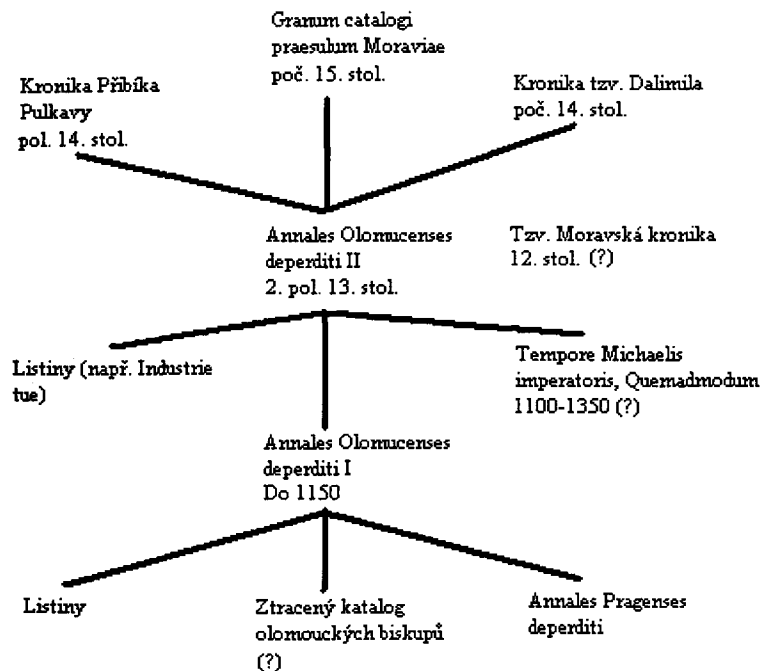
Granum catalogi praesulum Moraviae poč. 15. stol.

Kronika Přibíka Pulkavy pol. 14. stol.

Kronika tzv. Dalimila poč. 14. stol.

Annales Olomucenses deperditi II 2. pol. 13. stol.

Tzv. Moravská kronika 12. stol. (?)

Listiny (např. Industrie tue)

Tempore Michaelis imperatoris, Quemadmodum 1100-1350 (?)

Annales Olomucenses deperditi I Do 1150

Listiny

Ztracený katalog olomouckých biskupů (?)

Annales Pragenses deperditi